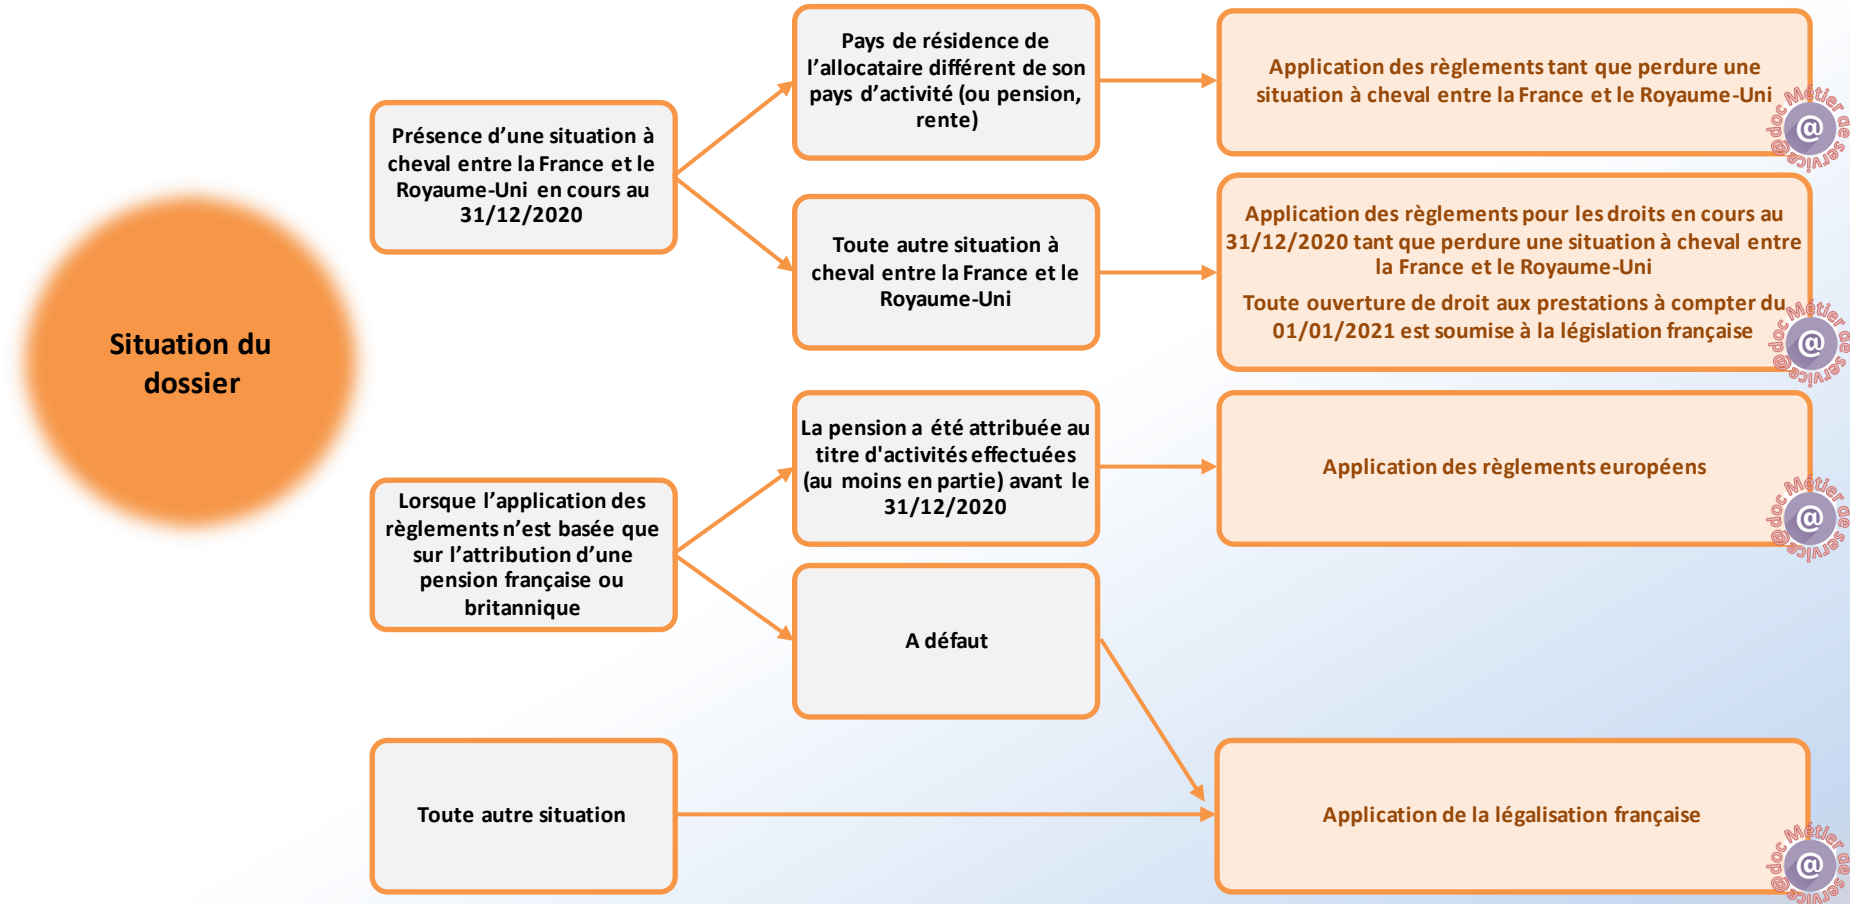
Situation du dossier

Présence d'une situation à cheval entre la France et le Royaume-Uni en cours au 31/12/2020

Pays de résidence de l'allocataire différent de son pays d'activité (ou pension, rente)

Application des règlements tant que perdure une situation à cheval entre la France et le Royaume-Uni

@doc Métier de service

Toute autre situation à cheval entre la France et le Royaume-Uni

Application des règlements pour les droits en cours au 31/12/2020 tant que perdure une situation à cheval entre la France et le Royaume-Uni

Toute ouverture de droit aux prestations à compter du 01/01/2021 est soumise à la législation française

@doc Métier de service

Lorsque l'application des règlements n'est basée que sur l'attribution d'une pension française ou britannique

La pension a été attribuée au titre d'activités effectuées (au moins en partie) avant le 31/12/2020

Application des règlements européens

@doc Métier de service

A défaut

Toute autre situation

Application de la légalisation française

@doc Métier de service